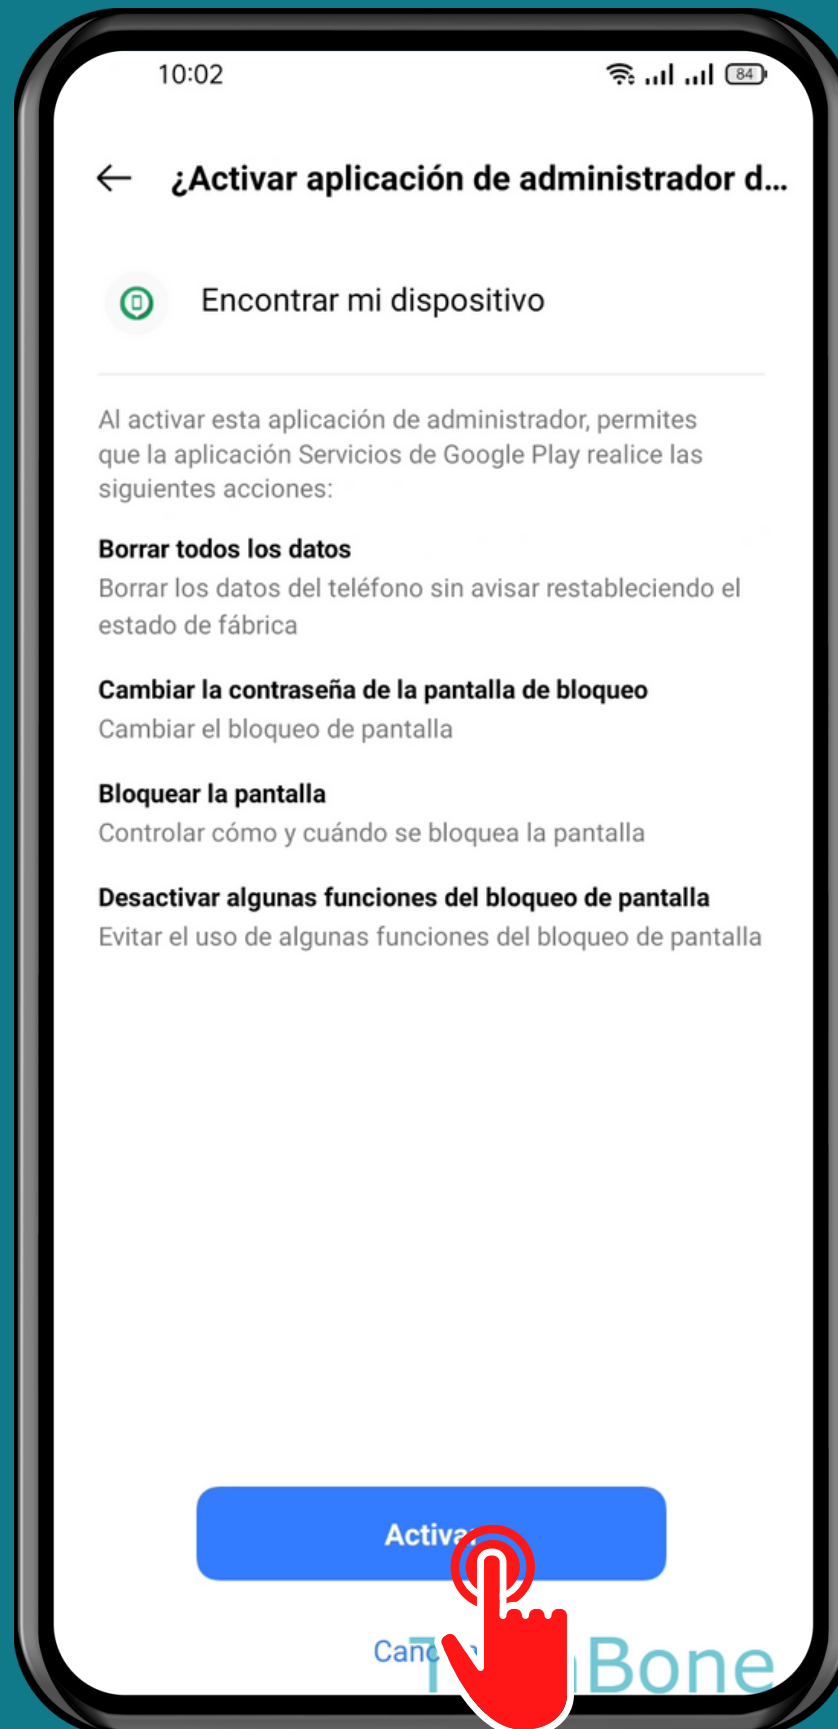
10:02

84

¿Activar aplicación de administrador d...

Encontrar mi dispositivo

Al activar esta aplicación de administrador, permites que la aplicación Servicios de Google Play realice las siguientes acciones:

Borrar todos los datos
Borrar los datos del teléfono sin avisar restableciendo el estado de fábrica

Cambiar la contraseña de la pantalla de bloqueo
Cambiar el bloqueo de pantalla

Bloquear la pantalla
Controlar cómo y cuándo se bloquea la pantalla

Desactivar algunas funciones del bloqueo de pantalla
Evitar el uso de algunas funciones del bloqueo de pantalla

Activa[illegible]

Canc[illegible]

T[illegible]Bone